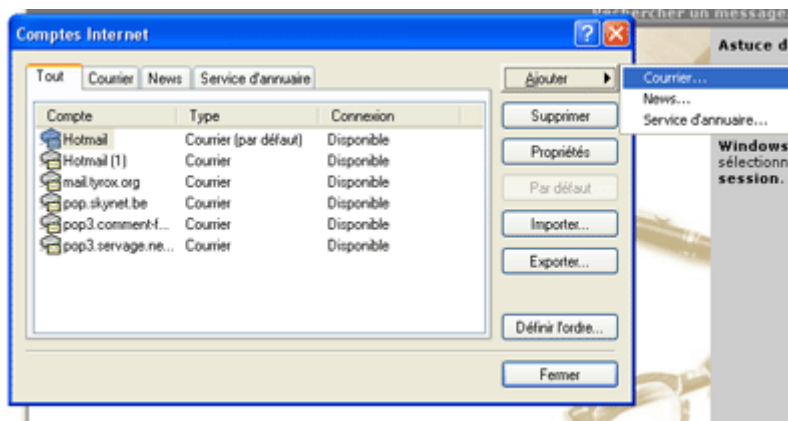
Rechercher un message

Comptes Internet

Tout | Courrier | News | Service d'annuaire

| Compte | Type | Connexion |
|---|---|---|
| Hotmail | Courrier (par défaut) | Disponible |
| Hotmail (1) | Courrier | Disponible |
| mail.tyrox.org | Courrier | Disponible |
| pop.skynet.be | Courrier | Disponible |
| pop3.comment-f... | Courrier | Disponible |
| pop3.servage.ne... | Courrier | Disponible |

Ajouter
Supprimer
Propriétés
Par défaut
Importer...
Exporter...
Définir l'ordre...
Fermer

Courrier...
News...
Service d'annuaire...

Astuce d

Windows
sélectionn
session.